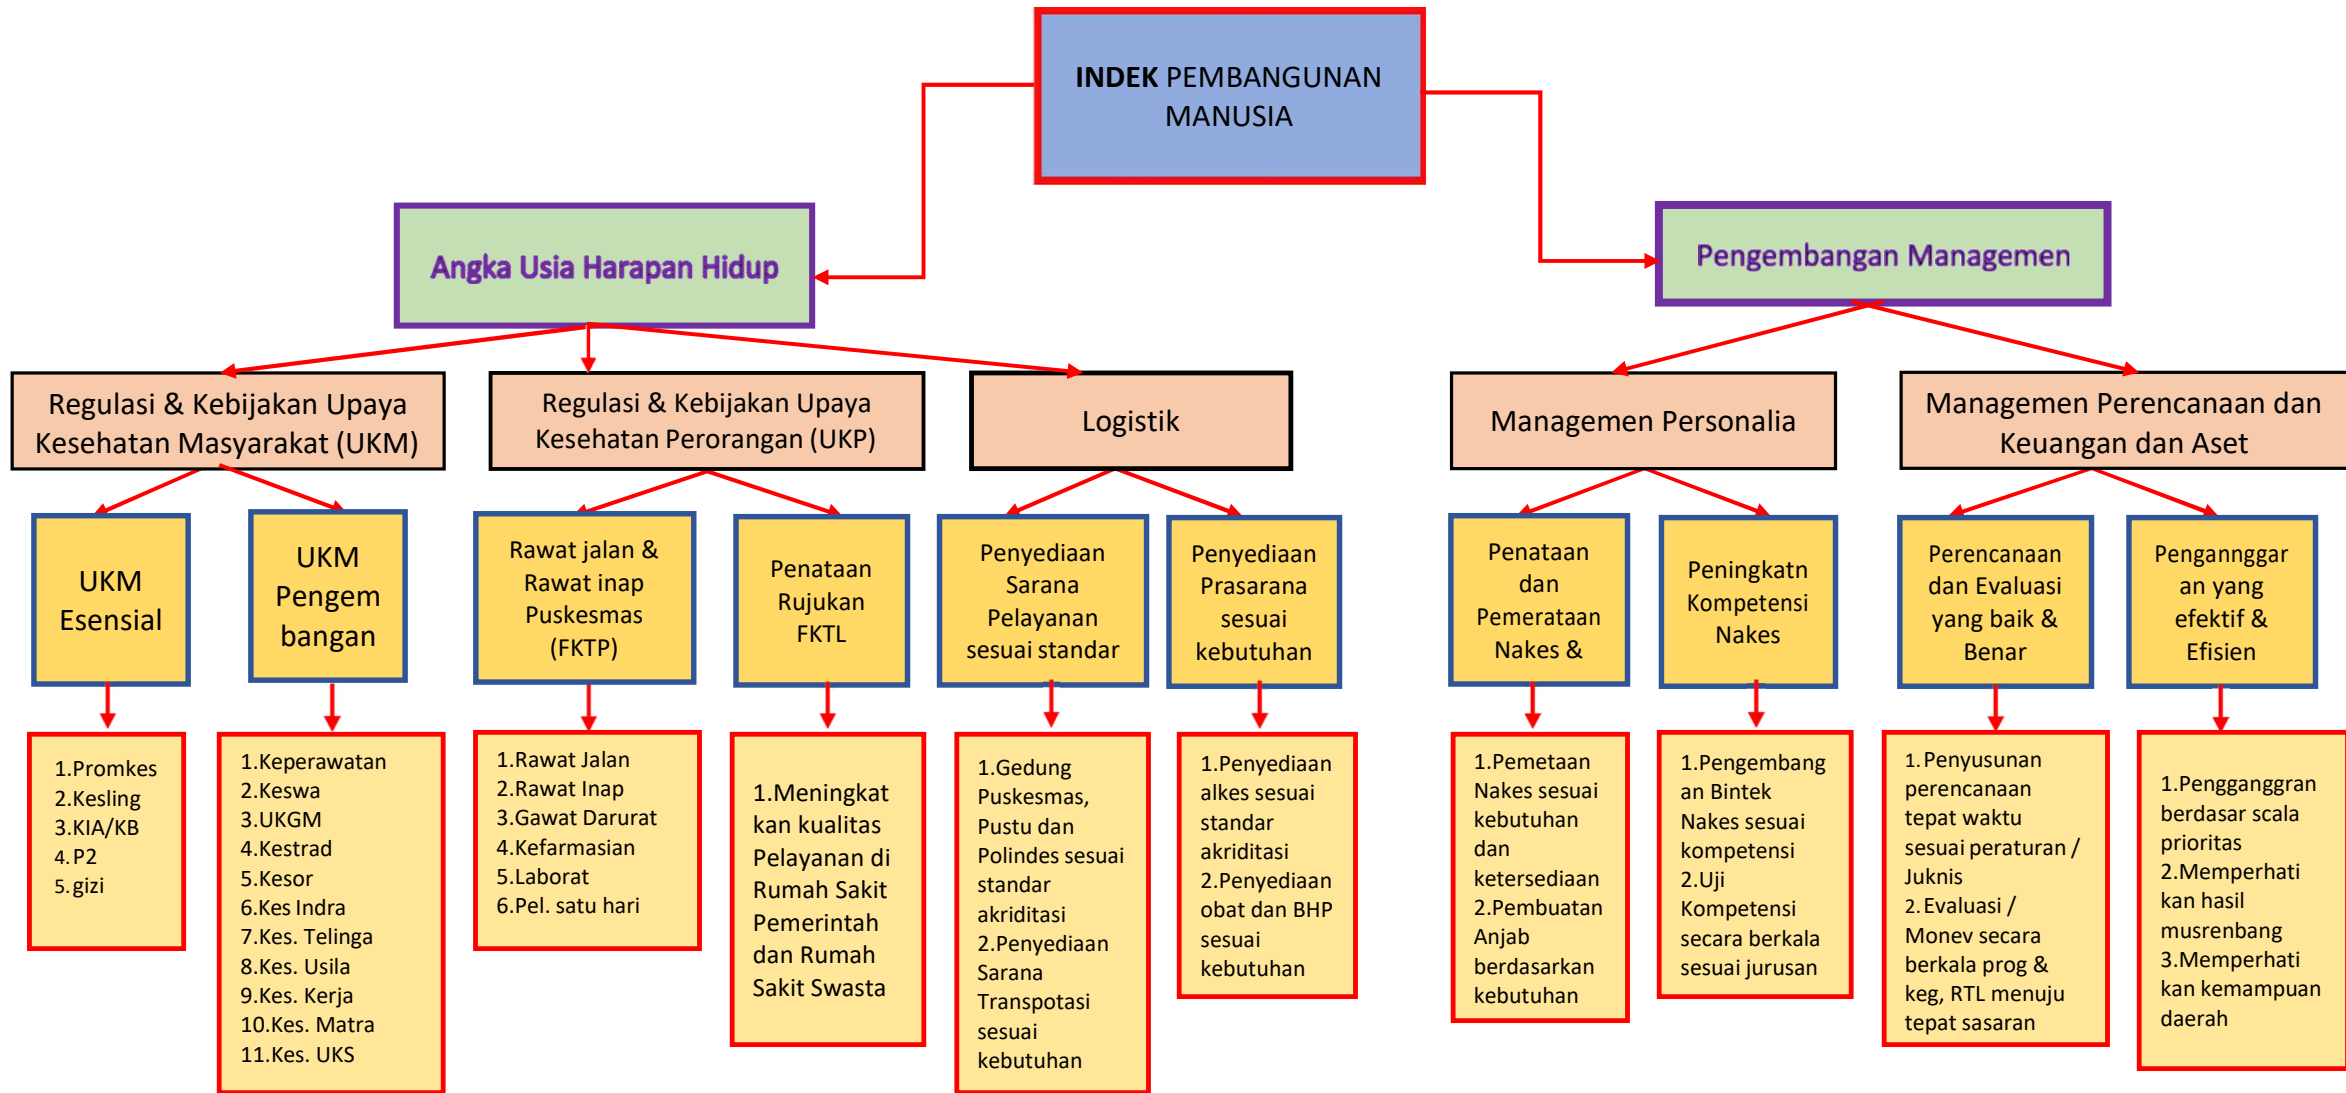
INDEK PEMBANGUNAN MANUSIA

Angka Usia Harapan Hidup

Pengembangan Managemen

Regulasi & Kebijakan Upaya Kesehatan Masyarakat (UKM)

Regulasi & Kebijakan Upaya Kesehatan Perorangan (UKP)

Logistik

Managemen Personalia

Managemen Perencanaan dan Keuangan dan Aset

UKM Esensial

UKM Pengem bangan

Rawat jalan & Rawat inap Puskesmas (FKTP)

Penataan Rujukan FKTL

Penyediaan Sarana Pelayanan sesuai standar

Penyediaan Prasarana sesuai kebutuhan

Penataan dan Pemerataan Nakes &

Peningkatn Kompetensi Nakes

Perencanaan dan Evaluasi yang baik & Benar

Penganggar an yang efektif & Efisien

1.Promkes
2.Kesling
3.KIA/KB
4.P2
5.gizi

1.Keperawatan
2.Keswa
3.UKGM
4.Kestrad
5.Kesor
6.Kes Indra
7.Kes. Telinga
8.Kes. Usila
9.Kes. Kerja
10.Kes. Matra
11.Kes. UKS

1.Rawat Jalan
2.Rawat Inap
3.Gawat Darurat
4.Kefarmasian
5.Laborat
6.Pel. satu hari

1.Meningkat kan kualitas Pelayanan di Rumah Sakit Pemerintah dan Rumah Sakit Swasta

1.Gedung Puskesmas, Pustu dan Polindes sesuai standar akriditasi
2.Penyediaan Sarana Transpotasi sesuai kebutuhan

1.Penyediaan alkes sesuai standar akriditasi
2.Penyediaan obat dan BHP sesuai kebutuhan

1.Pemetaan Nakes sesuai kebutuhan dan ketersediaan
2.Pembuatan Anjab berdasarkan kebutuhan

1.Pengembang an Bintek Nakes sesuai kompetensi
2.Uji Kompetensi secara berkala sesuai jurusan

1. Penyusunan perencanaan tepat waktu sesuai peraturan / Juknis
2. Evaluasi / Monev secara berkala prog & keg, RTL menuju tepat sasaran

1.Pengganggran berdasar scala prioritas
2.Memperhati kan hasil musrenbang
3.Memperhati kan kemampuan daerah